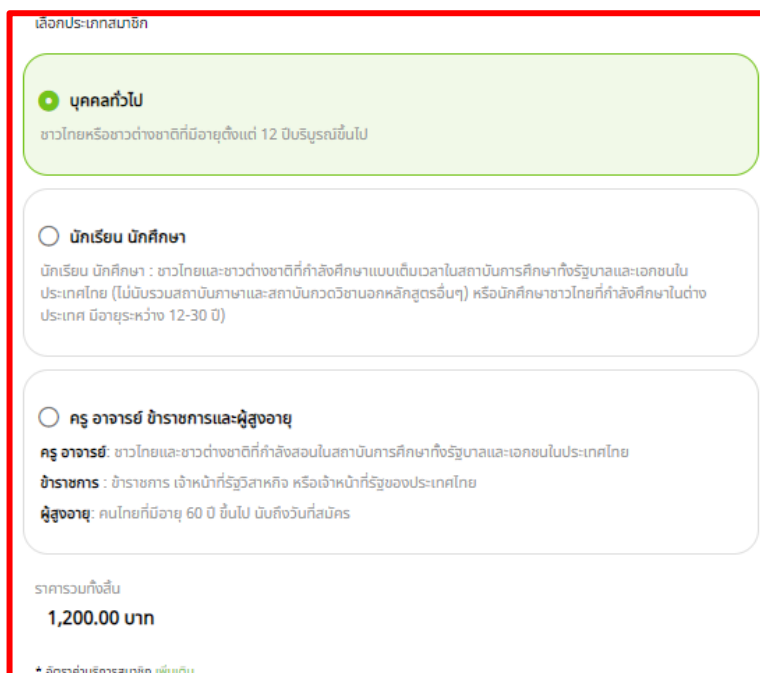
เลือกประเภทสมาชิก

บุคคลทั่วไป

ชาวไทยหรือชาวต่างชาติที่มีอายุตั้งแต่ 12 ปีบริบูรณ์ขึ้นไป

นักเรียน นักศึกษา

นักเรียน นักศึกษา : ชาวไทยและชาวต่างชาติที่กำลังศึกษาแบบเต็มเวลาในสถาบันการศึกษาทั้งรัฐบาลและเอกชนในประเทศไทย (ไม่นับรวมสถาบันภาษาและสถาบันกวดวิชานอกหลักสูตรอื่นๆ) หรือนักศึกษาชาวไทยที่กำลังศึกษาในต่างประเทศ มีอายุระหว่าง 12-30 ปี)

ครู อาจารย์ ข้าราชการและผู้สูงอายุ

ครู อาจารย์: ชาวไทยและชาวต่างชาติที่กำลังสอนในสถาบันการศึกษาทั้งรัฐบาลและเอกชนในประเทศไทย

ข้าราชการ : ข้าราชการ เจ้าหน้าที่รัฐวิสาหกิจ หรือเจ้าหน้าที่รัฐของประเทศไทย

ผู้สูงอายุ: คนไทยที่มีอายุ 60 ปี ขึ้นไป นับถึงวันที่สมัคร

ราคารวมทั้งสิ้น

1,200.00 บาท

* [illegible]